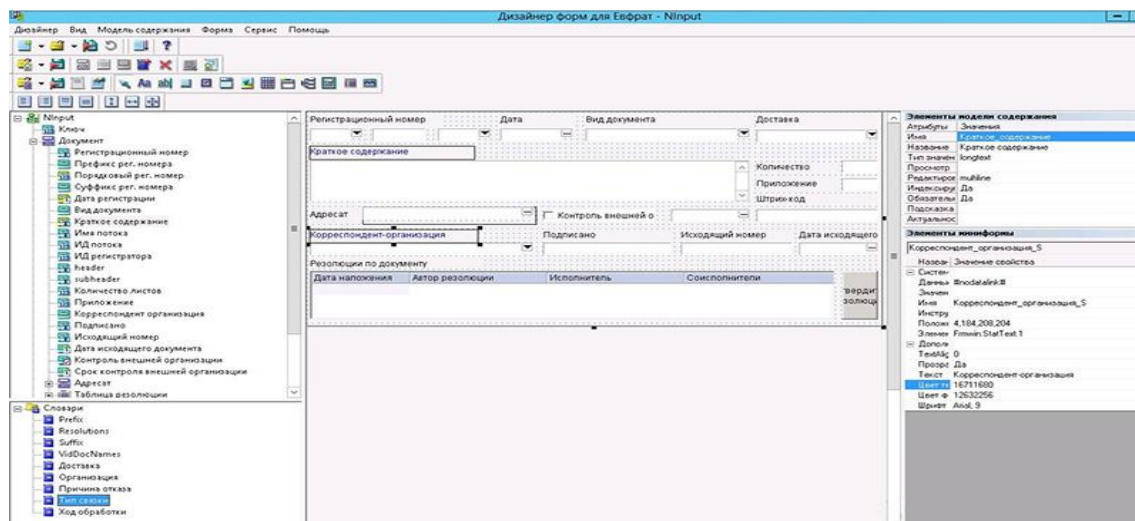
Дизайнер форм для Евфрат - NInput

Дизайнер Вид Модель содержания Форма Сервис Помощь

NInput
Ключ
Документ
Регистрационный номер
Префикс рег. номера
Порядковый рег. номера
Суффикс рег. номера
Дата регистрации
Вид документа
Краткое содержание
Имя потока
ИД потока
ИД регистратора
header
subheader
Количество листов
Приложение
Корреспондент организация
Подписано
Исходящий номер
Дата исходящего документа
Контроль внешней организации
Срок контроля внешней организации
Адресат
Таблица резолюции

Словари
Prefix
Resolutions
Suffix
VidDocNames
Доставка
Организация
Причина отказа
Тип связки
Ход обработки

Регистрационный номер
Дата
Вид документа
Доставка
Краткое содержание
Количество
Приложение
Штрих-код
Адресат
Контроль внешней о
Корреспондент-организация
Подписано
Исходящий номер
Дата исходящего
Резолюции по документу

| Дата наложения | Автор резолюции | Исполнитель | Соисполнители |
|---|---|---|---|

верди
золюц

Элементы модели содержания
| Атрибуты | Значения |
|---|---|
| Имя | Краткое_содержание |
| Название | Краткое содержание |
| Тип значен | longtext |
| Просмотр | |
| Редактиров | multiline |
| Индексиру | Да |
| Обязательн | Да |
| Подсказка | |
| Актуальнос | |

Элементы инфоформы
Корреспондент_организация_S
| Назван | Значение свойства |
|---|---|
| Систем | |
| Данны | #nodatalink# |
| Значен | |
| Имя | Корреспондент_организация_S |
| Инстру | |
| Положе | 4,184,208,204 |
| Элемен | Frmwin.StatText.1 |
| Дополн | |
| TextAlig | 0 |
| Прозра | Да |
| Текст | Корреспондент-организация |
| Цвет т | 16711680 |
| Цвет ф | 12632256 |
| Шрифт | Arial, 9 |